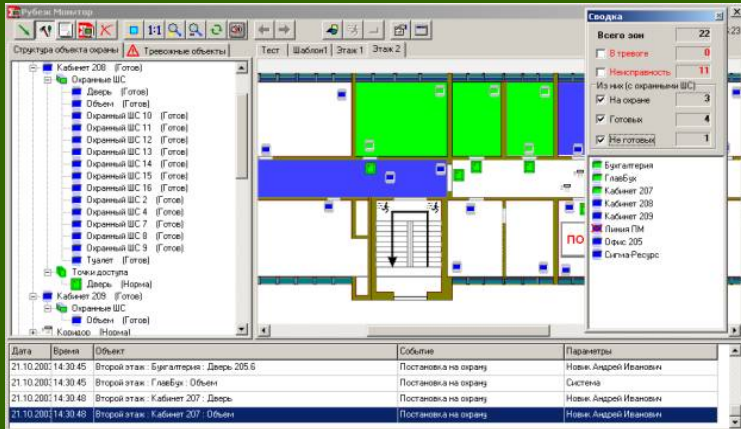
Рубеж Монитор

Структура объекта охраны | Тревожные объекты

Тест | Шаблон1 | Этаж 1 | Этаж 2

Кабинет 208 [Готов]
Охранные ШС
Дверь [Готов]
Объем [Готов]
Охранный ШС 10 [Готов]
Охранный ШС 11 [Готов]
Охранный ШС 12 [Готов]
Охранный ШС 13 [Готов]
Охранный ШС 14 [Готов]
Охранный ШС 15 [Готов]
Охранный ШС 16 [Готов]
Охранный ШС 2 [Готов]
Охранный ШС 4 [Готов]
Охранный ШС 7 [Готов]
Охранный ШС 8 [Готов]
Охранный ШС 9 [Готов]
Туалет [Готов]
Точки доступа
Дверь [Норма]
Кабинет 209 [Готов]
Охранные ШС
Объем [Готов]
Коридор [Норма]

Сводка
Всего зон 22
В тревоге 0
Неисправность 11
Из них (с охранными ШС)
На охране 3
Готовых 4
Не готовых 1

Бухгалтерия
ГлавБух
Кабинет 207
Кабинет 208
Кабинет 209
Линия ПМ
Офис 205
Сигма-Ресурс

ПО

| Дата | Время | Объект | Событие | Параметры |
|---|---|---|---|---|
| 21.10.200 | 14:30:45 | Второй этаж : Бухгалтерия : Дверь 205.6 | Постановка на охрану | Новик Андрей Иванович |
| 21.10.200 | 14:30:45 | Второй этаж : ГлавБух : Объем | Постановка на охрану | Система |
| 21.10.200 | 14:30:48 | Второй этаж : Кабинет 207 : Дверь | Постановка на охрану | Новик Андрей Иванович |
| 21.10.200 | 14:30:48 | Второй этаж : Кабинет 207 : Объем | Постановка на охрану | Новик Андрей Иванович |